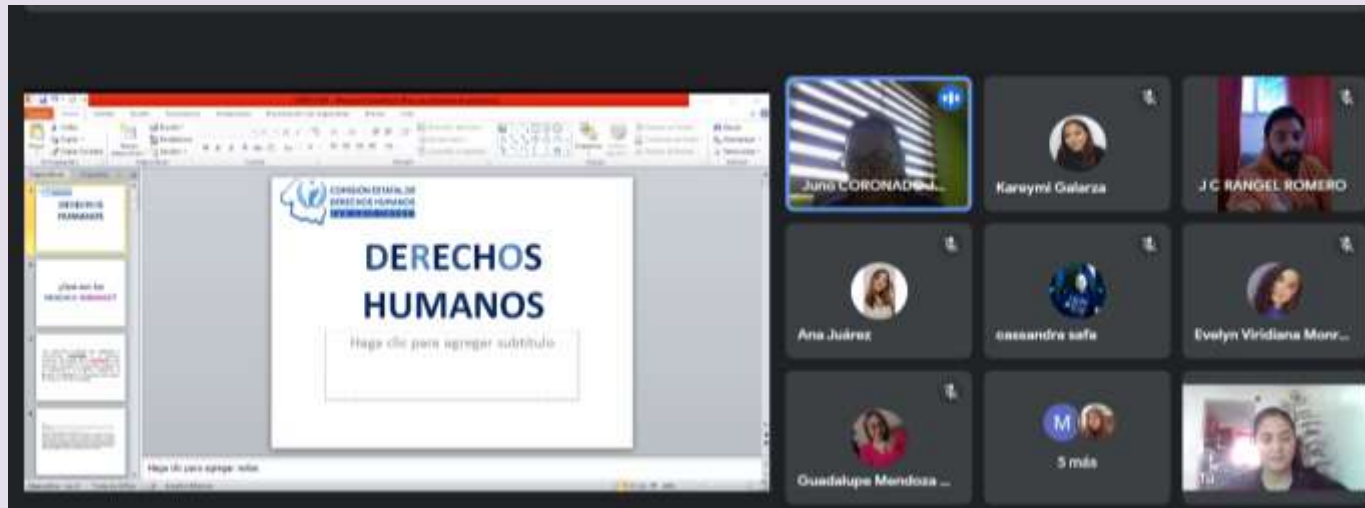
COMISIÓN ESTATAL DE DERECHOS HUMANOS

DERECHOS HUMANOS

Haga clic para agregar subtítulo

DERECHOS HUMANOS

¿Qué son los DERECHOS HUMANOS?

Haga clic para agregar notas

Juno CORONADO J...

Kareymi Galarza

J C RANGEL ROMERO

Ana Juárez

cassandra safa

Evelyn Viridiana Monr...

Guadalupe Mendoza ...

M

5 más

Tú